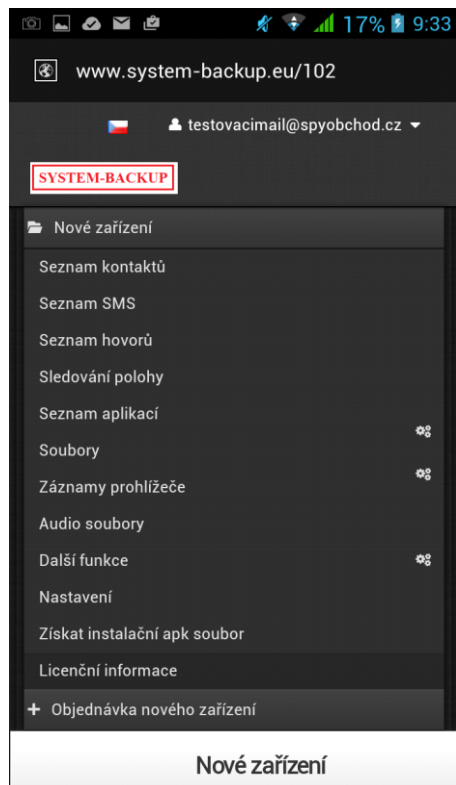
17% 9:33

www.system-backup.eu/102

testovacimail@spyobchod.cz

SYSTEM-BACKUP

Nové zařízení

Seznam kontaktů

Seznam SMS

Seznam hovorů

Sledování polohy

Seznam aplikací

Soubory

Záznamy prohlížeče

Audio soubory

Další funkce

Nastavení

Získat instalační apk soubor

Licenční informace

+ Objednávka nového zařízení

Nové zařízení